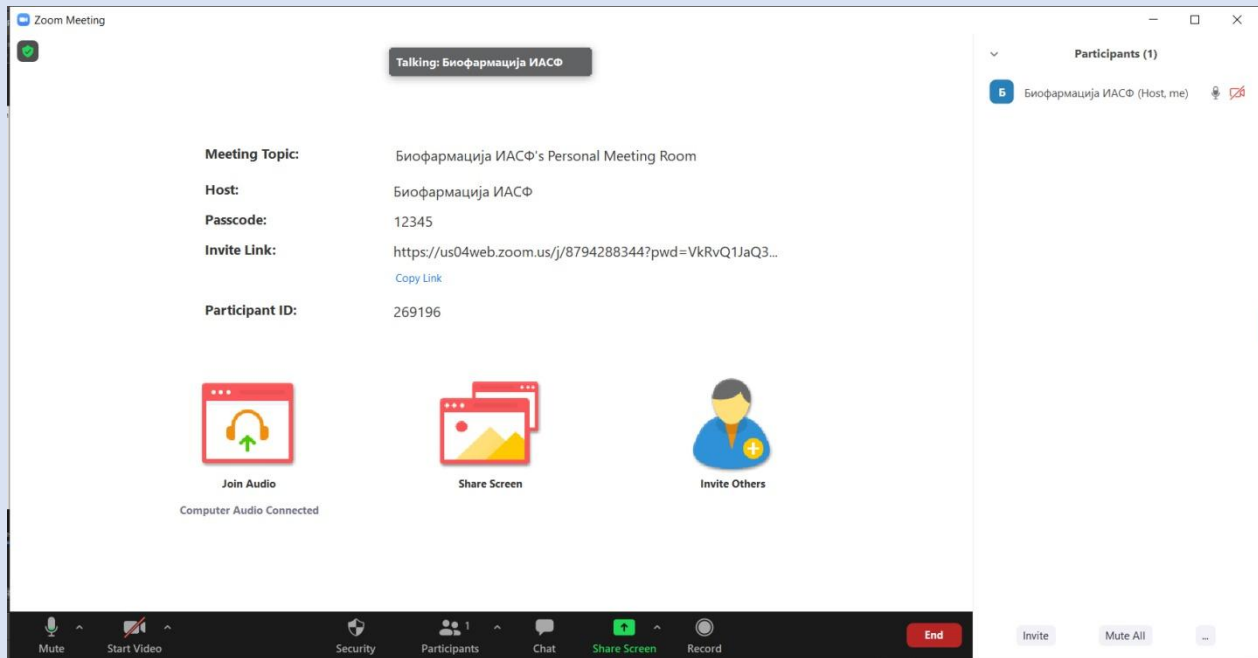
Zoom Meeting

Talking: Биофармација ИАСФ

Meeting Topic: Биофармација ИАСФ's Personal Meeting Room

Host: Биофармација ИАСФ

Passcode: 12345

Invite Link: https://us04web.zoom.us/j/8794288344?pwd=VkRvQ1JaQ3...

Copy Link

Participant ID: 269196

Join Audio

Computer Audio Connected

Share Screen

Invite Others

Participants (1)

Б Биофармација ИАСФ (Host, me)

Mute

Start Video

Security

Participants 1

Chat

Share Screen

Record

End

Invite

Mute All

...